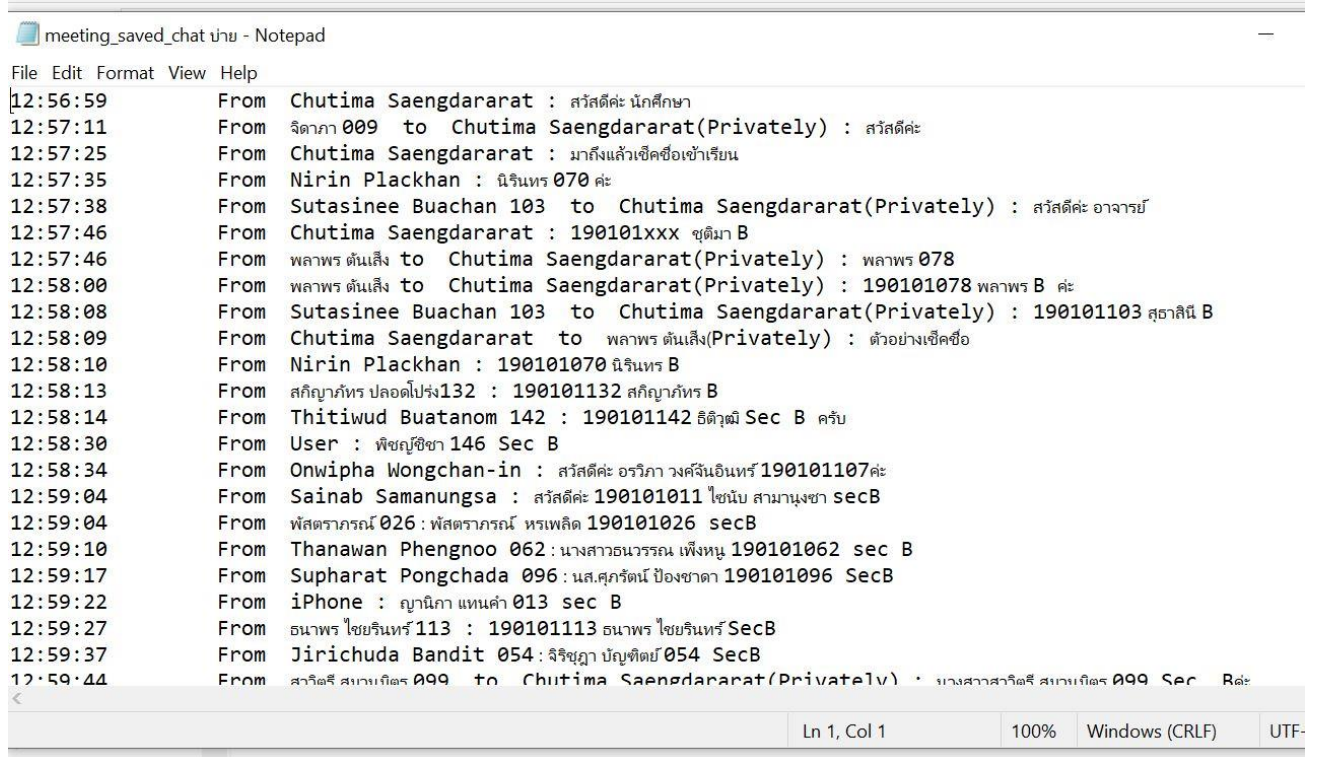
meeting_saved_chat บ่าย - Notepad

File Edit Format View Help

12:56:59 From Chutima Saengdararat : สวัสดีค่ะ นักศึกษา
12:57:11 From จิดาภา 009 to Chutima Saengdararat(Privately) : สวัสดีค่ะ
12:57:25 From Chutima Saengdararat : มาถึงแล้วเช็คชื่อเข้าเรียน
12:57:35 From Nirin Plackhan : นิรินทร 070 ค่ะ
12:57:38 From Sutasinee Buachan 103 to Chutima Saengdararat(Privately) : สวัสดีค่ะ อาจารย์
12:57:46 From Chutima Saengdararat : 190101xxx ชุติมา B
12:57:46 From พลาพร ต้นเสีง to Chutima Saengdararat(Privately) : พลาพร 078
12:58:00 From พลาพร ต้นเสีง to Chutima Saengdararat(Privately) : 190101078 พลาพร B ค่ะ
12:58:08 From Sutasinee Buachan 103 to Chutima Saengdararat(Privately) : 190101103 สุธาสินี B
12:58:09 From Chutima Saengdararat to พลาพร ต้นเสีง(Privately) : ตัวอย่างเช็คชื่อ
12:58:10 From Nirin Plackhan : 190101070 นิรินทร B
12:58:13 From สกิญาภัทร ปลอดโปร่ง132 : 190101132 สกิญาภัทร B
12:58:14 From Thitiwud Buatanom 142 : 190101142 ธิติวุฒิ Sec B ครับ
12:58:30 From User : พิชญ์ชิชา 146 Sec B
12:58:34 From Onwipha Wongchan-in : สวัสดีค่ะ อรวิภา วงค์จันอินทร์ 190101107ค่ะ
12:59:04 From Sainab Samanungsa : สวัสดีค่ะ 190101011 ไซนับ สามานุงซา secB
12:59:04 From พัสตราภรณ์ 026 : พัสตราภรณ์ หรเพลิด 190101026 secB
12:59:10 From Thanawan Phengnoo 062 : นางสาวธนวรรณ เพ็งหนู 190101062 sec B
12:59:17 From Supharat Pongchada 096 : นส.ศุภรัตน์ ป้องชาดา 190101096 SecB
12:59:22 From iPhone : ญาณิกา แหนคำ 013 sec B
12:59:27 From ธนาพร ไชยรินทร์ 113 : 190101113 ธนาพร ไชยรินทร์ SecB
12:59:37 From Jirichuda Bandit 054 : จิริชุฎา บัญฑิตย์ 054 SecB
12:59:44 From สาวิตรี สมานมิตร 099 to Chutima Saengdararat(Privately) : นางสาวสาวิตรี สมานมิตร 099 Sec Bค่ะ

Ln 1, Col 1 100% Windows (CRLF) UTF-